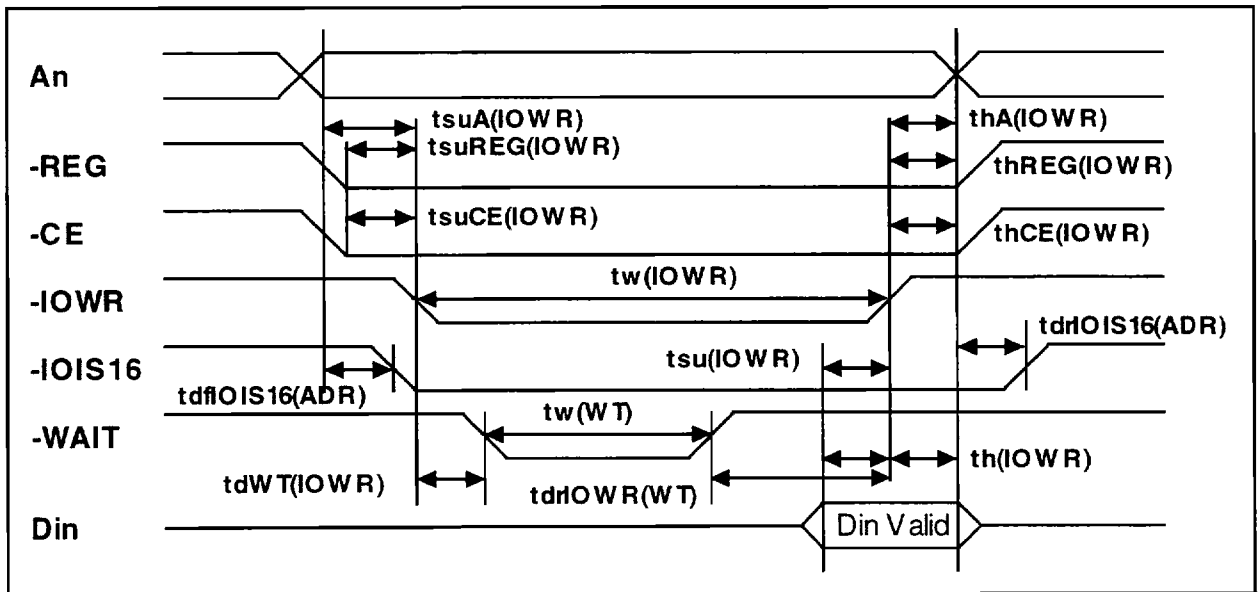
An

tsuA(IOWR)

thA(IOWR)

-REG

tsuREG(IOWR)

thREG(IOWR)

-CE

tsuCE(IOWR)

thCE(IOWR)

-IOWR

tw(IOWR)

-IOIS16

tdrIOIS16(ADR)

tsu(IOWR)

tdfIOIS16(ADR)

-WAIT

tw(WT)

tdWT(IOWR)

tdrIOWR(WT)

th(IOWR)

Din

Din Valid